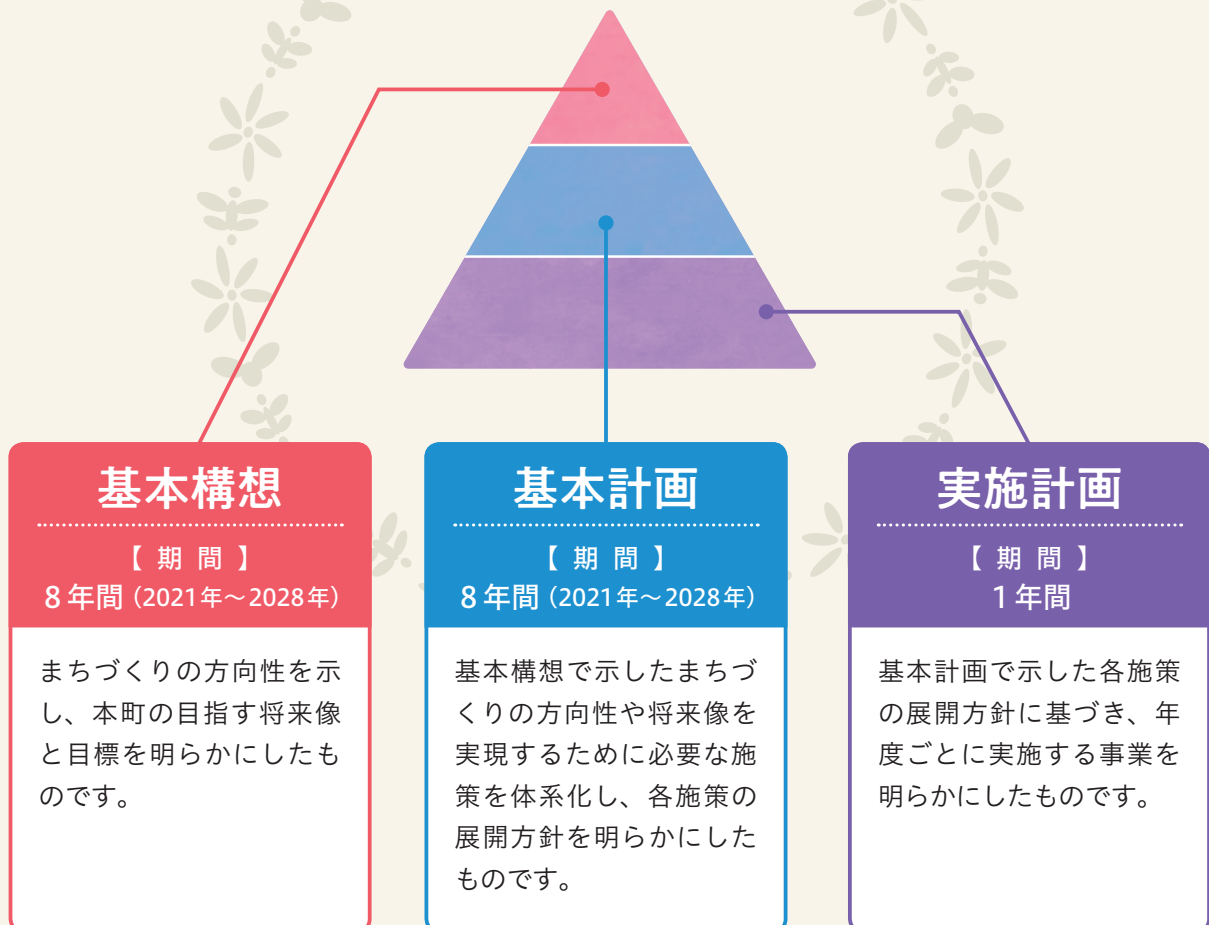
基本構想

【 期 間 】
8 年間（2021年～2028年）

まちづくりの方向性を示し、本町の目指す将来像と目標を明らかにしたものです。

基本計画

【 期 間 】
8 年間（2021年～2028年）

基本構想で示したまちづくりの方向性や将来像を実現するために必要な施策を体系化し、各施策の展開方針を明らかにしたものです。

実施計画

【 期 間 】
1 年間

基本計画で示した各施策の展開方針に基づき、年度ごとに実施する事業を明らかにしたものです。